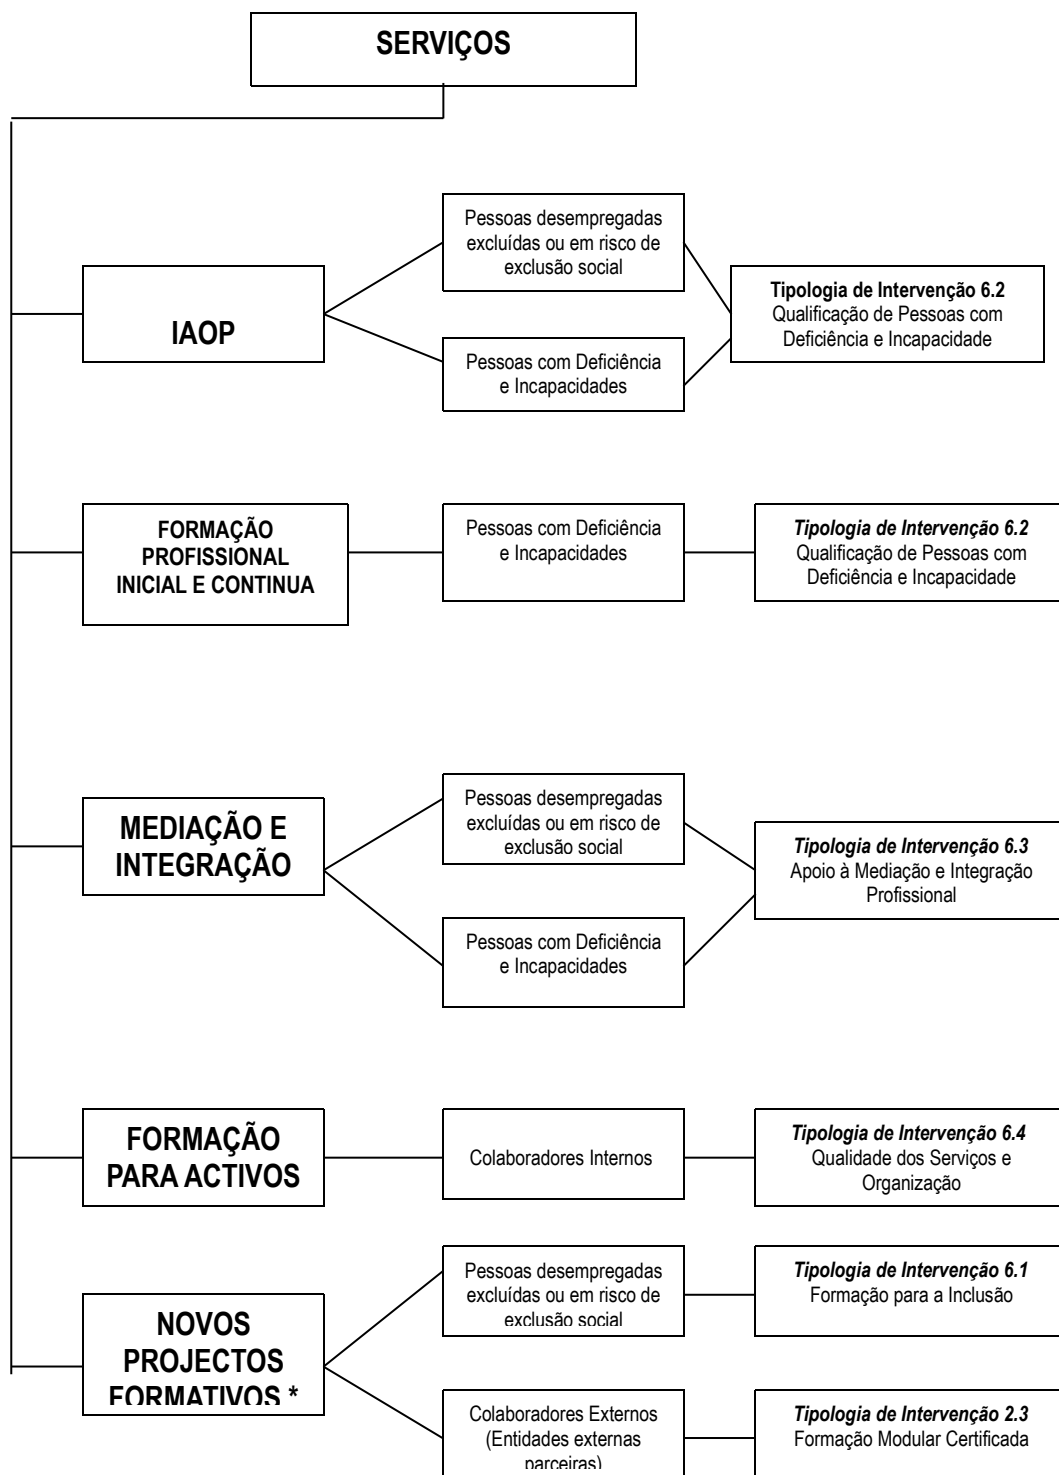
SERVIÇOS

IAOP

Pessoas desempregadas excluídas ou em risco de exclusão social

Pessoas com Deficiência e Incapacidades

**Tipologia de Intervenção 6.2**
Qualificação de Pessoas com Deficiência e Incapacidade

FORMAÇÃO PROFISSIONAL INICIAL E CONTINUA

Pessoas com Deficiência e Incapacidades

*Tipologia de Intervenção 6.2*
Qualificação de Pessoas com Deficiência e Incapacidade

MEDIAÇÃO E INTEGRAÇÃO

Pessoas desempregadas excluídas ou em risco de exclusão social

Pessoas com Deficiência e Incapacidades

*Tipologia de Intervenção 6.3*
Apoio à Mediação e Integração Profissional

FORMAÇÃO PARA ACTIVOS

Colaboradores Internos

*Tipologia de Intervenção 6.4*
Qualidade dos Serviços e Organização

NOVOS PROJECTOS FORMATIVOS *

Pessoas desempregadas excluídas ou em risco de exclusão social

*Tipologia de Intervenção 6.1*
Formação para a Inclusão

Colaboradores Externos (Entidades externas parceiras)

*Tipologia de Intervenção 2.3*
Formação Modular Certificada